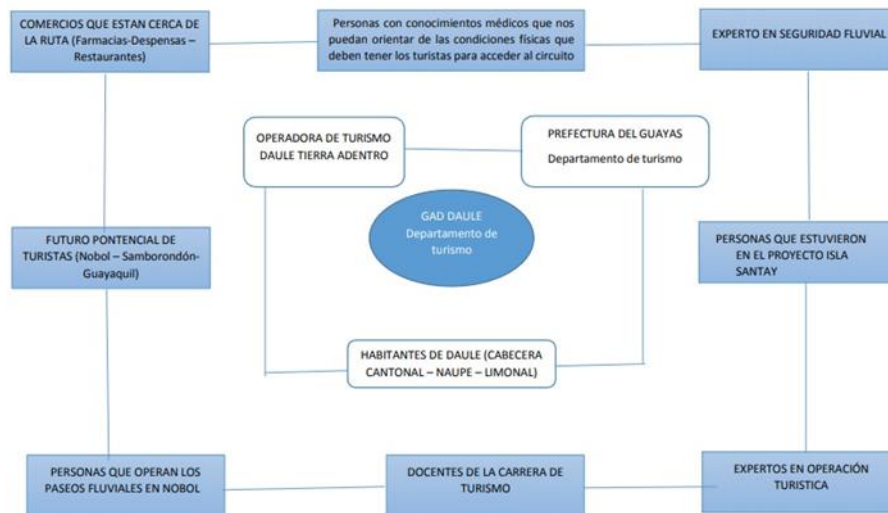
COMERCIOS QUE ESTAN CERCA DE LA RUTA (Farmacias-Despensas – Restaurantes)

Personas con conocimientos médicos que nos puedan orientar de las condiciones físicas que deben tener los turistas para acceder al circuito

EXPERTO EN SEGURIDAD FLUVIAL

OPERADORA DE TURISMO DAULE TIERRA ADENTRO

PREFECTURA DEL GUAYAS

Departamento de turismo

GAD DAULE
Departamento de turismo

FUTURO PONTENCIAL DE TURISTAS (Nobol – Samborondón- Guayaquil)

PERSONAS QUE ESTUVIERON EN EL PROYECTO ISLA SANTAY

HABITANTES DE DAULE (CABECERA CANTONAL – NAUPE – LIMONAL)

PERSONAS QUE OPERAN LOS PASEOS FLUVIALES EN NOBOL

DOCENTES DE LA CARRERA DE TURISMO

EXPERTOS EN OPERACIÓN TURISTICA